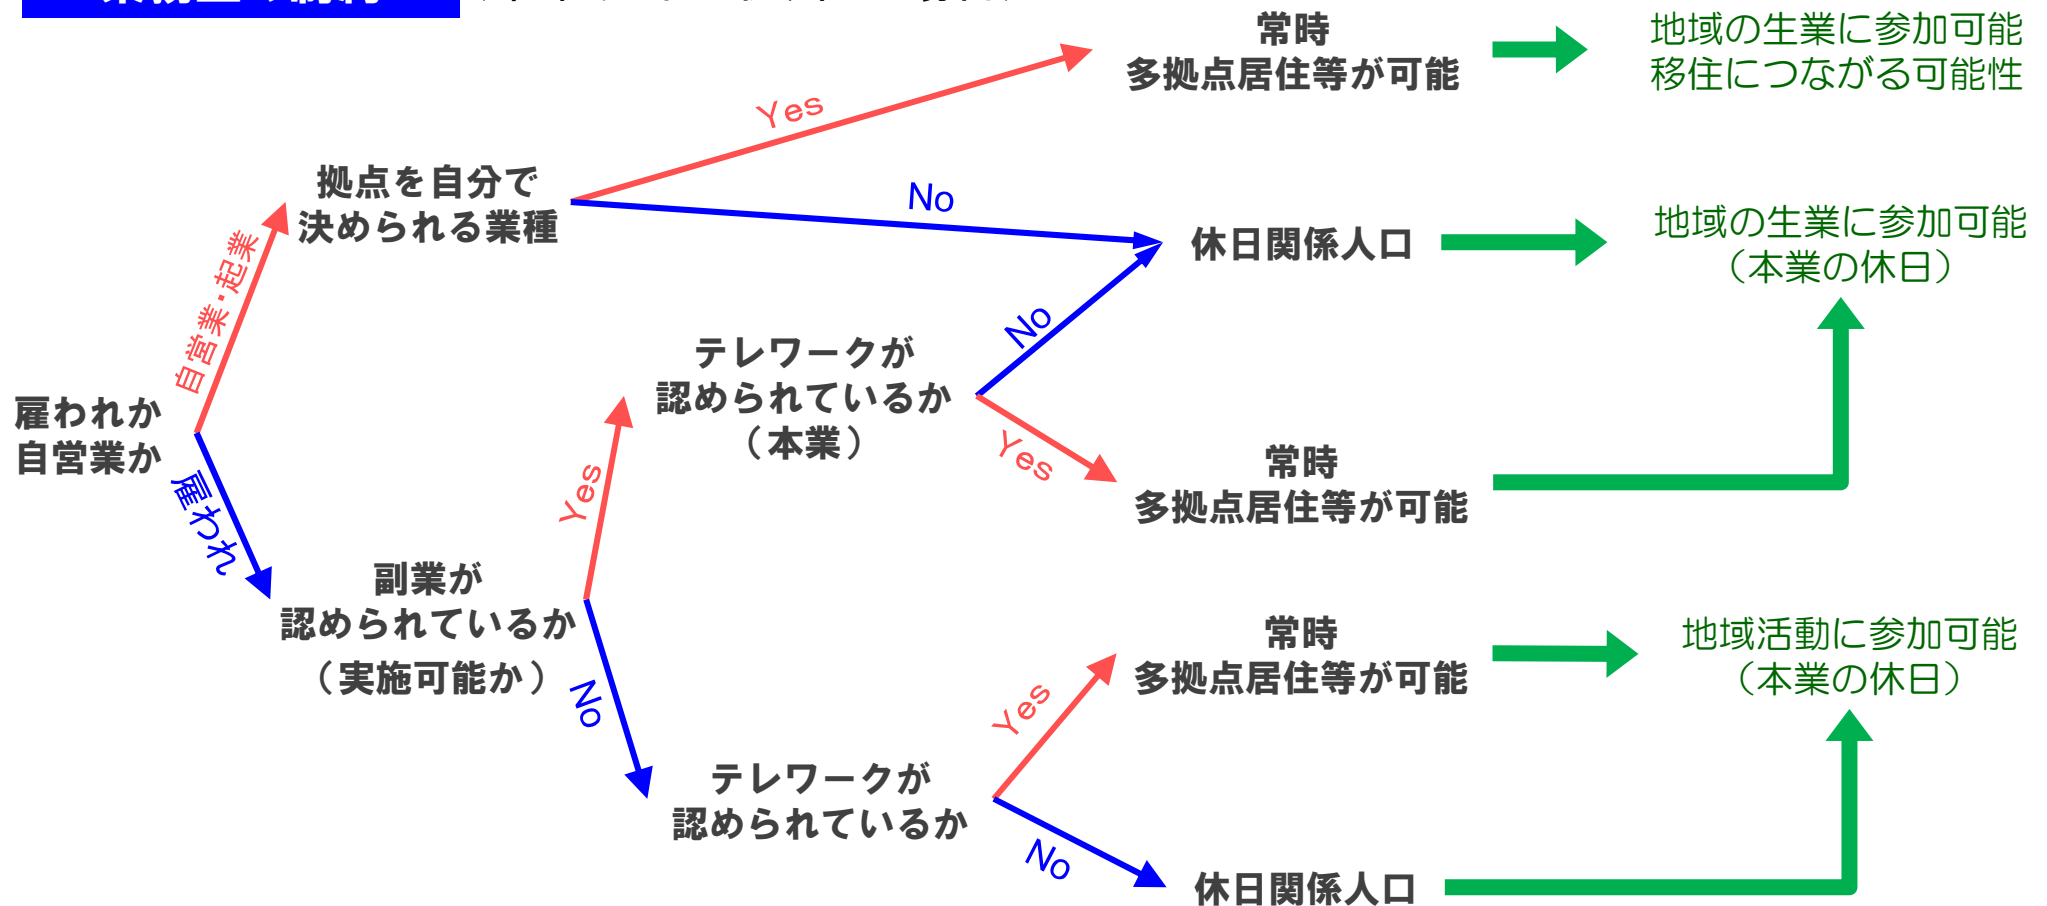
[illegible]

常時
多拠点居住等が可能

地域の生業に参加可能
移住につながる可能性

Yes

拠点を自分で
決められる業種

No

休日関係人口

地域の生業に参加可能
（本業の休日）

自営業・起業

No

テレワークが
認められているか
（本業）

雇われか
自営業か

Yes

常時
多拠点居住等が可能

雇われ

Yes

副業が
認められているか
（実施可能か）

常時
多拠点居住等が可能

地域活動に参加可能
（本業の休日）

No

Yes

テレワークが
認められているか

No

休日関係人口